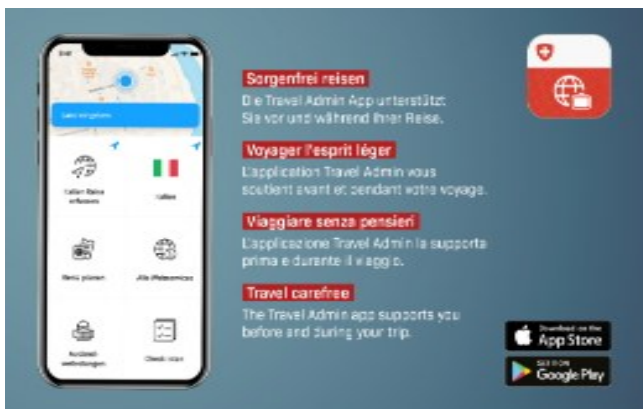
Sorgenfrei reisen
Die Travel Admin App unterstützt Sie vor und während Ihrer Reise.

Voyager l'esprit léger
L'application Travel Admin vous soutient avant et pendant votre voyage.

Viaggiare senza pensieri
L'applicazione Travel Admin la supporta prima e durante il viaggio.

Travel carefree
The Travel Admin app supports you before and during your trip.

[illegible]

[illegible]
Reise erfassen

Italien

Reise planen

Alle Reisehinweise

Auslandvertretungen

Checklisten

Download on the
App Store

GET IT ON
Google Play